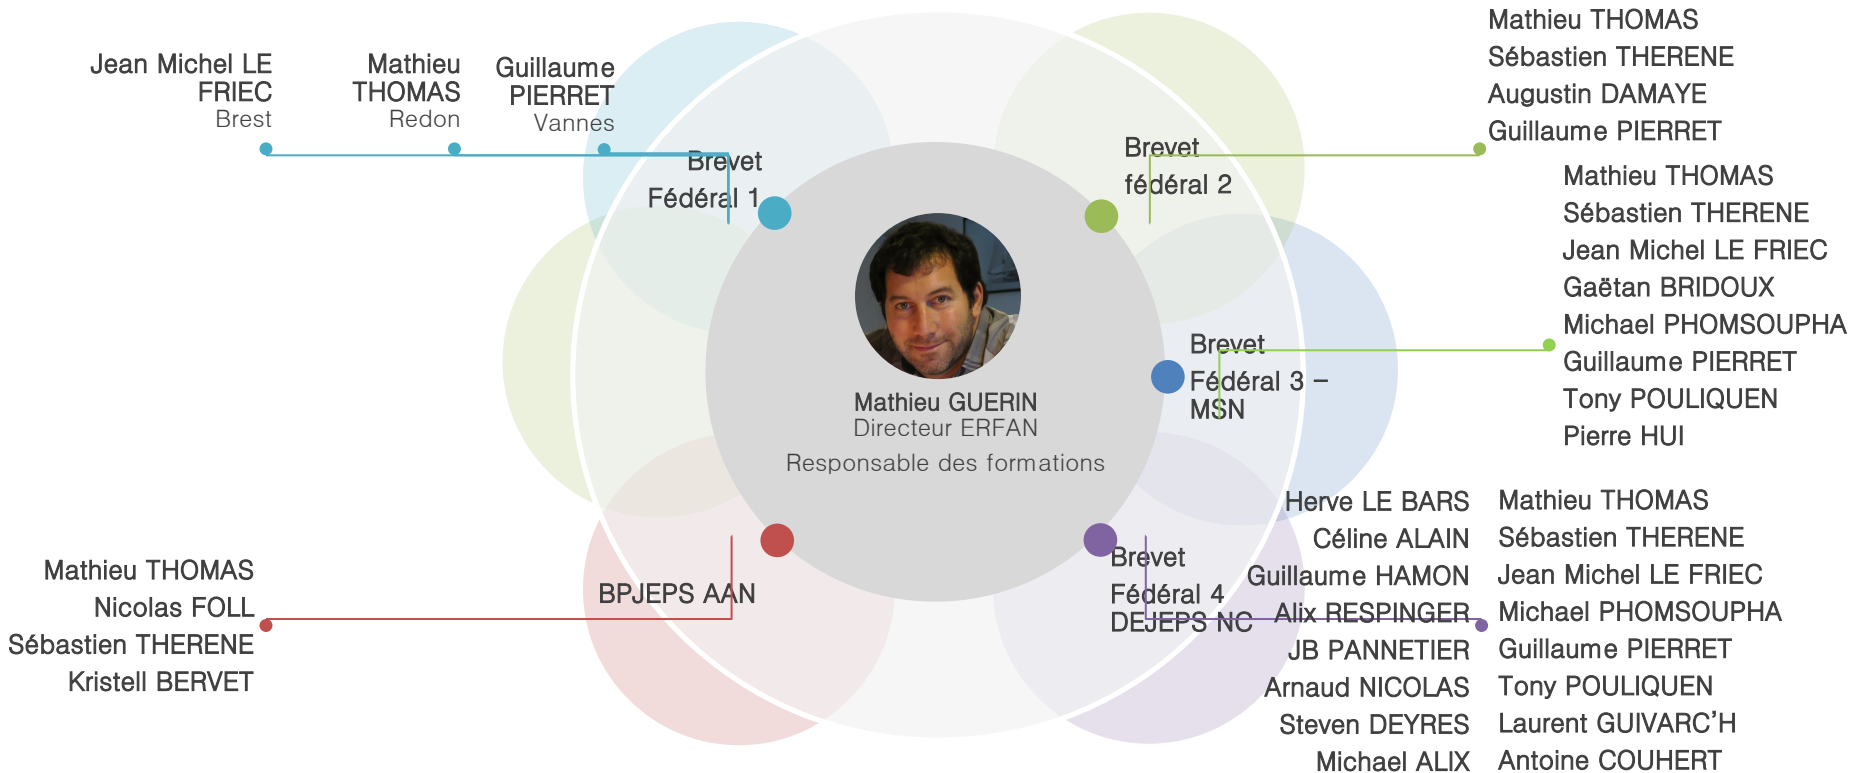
Jean Michel LE FRIEC
Brest

Mathieu THOMAS
Redon

Guillaume PIERRET
Vannes

Brevet Fédéral 1

Brevet fédéral 2

Mathieu THOMAS
Sébastien THERENE
Augustin DAMAYE
Guillaume PIERRET

Mathieu THOMAS
Sébastien THERENE
Jean Michel LE FRIEC
Gaëtan BRIDOUX
Michael PHOMSOUPHA
Guillaume PIERRET
Tony POULIQUEN
Pierre HUI

Brevet Fédéral 3 – MSN

Mathieu GUERIN
Directeur ERFAN
Responsable des formations

Mathieu THOMAS
Nicolas FOLL
Sébastien THERENE
Kristell BERVET

BPJEPS AAN

Brevet Fédéral 4 DEJEPS NC

Herve LE BARS
Céline ALAIN
Guillaume HAMON
Alix RESPINGER
JB PANNETIER
Arnaud NICOLAS
Steven DEYRES
Michael ALIX

Mathieu THOMAS
Sébastien THERENE
Jean Michel LE FRIEC
Michael PHOMSOUPHA
Guillaume PIERRET
Tony POULIQUEN
Laurent GUIVARC'H
Antoine COUHERT